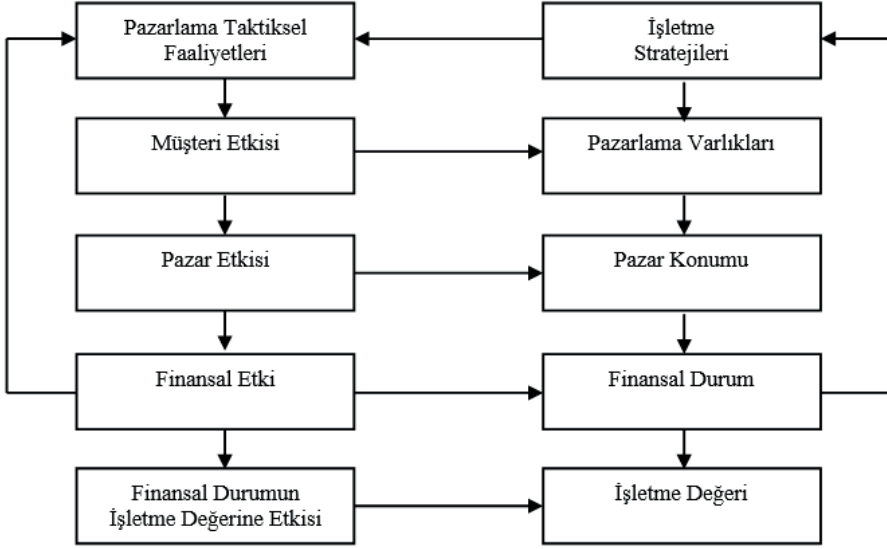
Pazarlama Taktiksel Faaliyetleri

İşletme Stratejileri

Müşteri Etkisi

Pazarlama Varlıkları

Pazar Etkisi

Pazar Konumu

Finansal Etki

Finansal Durum

Finansal Durumun İşletme Değerine Etkisi

İşletme Değeri